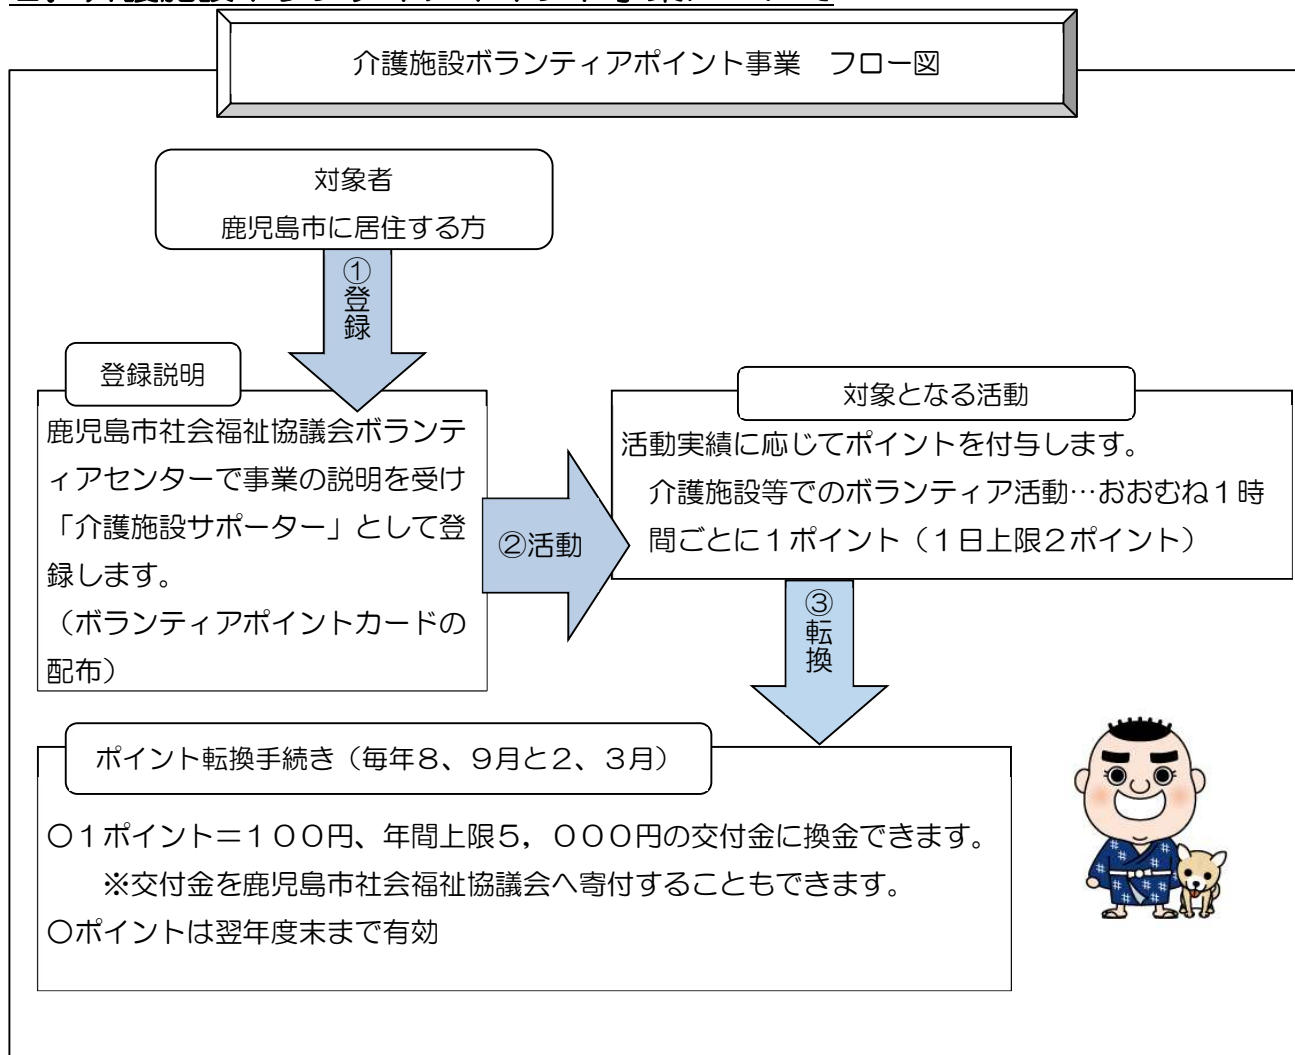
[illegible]

介護施設ボランティアポイント事業　フロー図

対象者
鹿児島市に居住する方

①登録

登録説明

鹿児島市社会福祉協議会ボランティアセンターで事業の説明を受け「介護施設サポーター」として登録します。
（ボランティアポイントカードの配布）

②活動

対象となる活動

活動実績に応じてポイントを付与します。
介護施設等でのボランティア活動…おおむね1時間ごとに1ポイント（1日上限2ポイント）

③転換

ポイント転換手続き（毎年8、9月と2、3月）

○1ポイント＝100円、年間上限5，000円の交付金に換金できます。
※交付金を鹿児島市社会福祉協議会へ寄付することもできます。
○ポイントは翌年度末まで有効